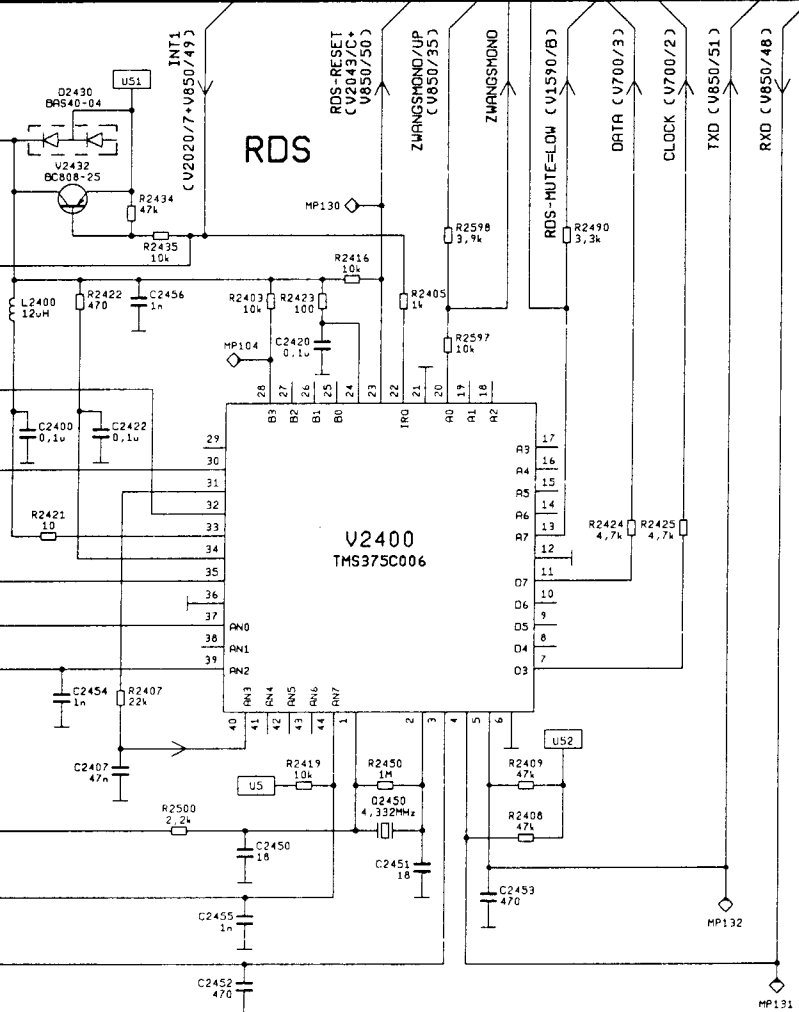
INT1 (V2020/7+V850/49)

RDS-RESET (V2043/C+ V850/50)

ZWANGSMONO/UP (V850/35)

ZWANGSMONO

RDS-MUTE=LOW (V1590/B)

DATA (V700/3)

CLOCK (V700/2)

TXD (V850/51)

RXD (V850/48)

RDS

D2430 BAS40-04

U51

V2432 BC808-25

R2434 47k

R2435 10k

MP130

R2598 3,9k

R2490 3,3k

R2416 10k

L2400 12uH

R2422 470

C2456 1n

R2403 10k

R2423 100

R2405 1k

C2420 0,1u

MP104

R2597 10k

28 27 26 25 24 23 22 21 20 19 18

B3 B2 B1 B0 IRQ A0 A1 A2

C2400 0,1u

C2422 0,1u

29 30 31 32 33 34 35 36 37 38 39

A3 17
A4 16
A5 15
A6 14
A7 13
12
D7 11
D6 10
D5 9
D4 8
D3 7

R2421 10

V2400

TMS375C006

R2424 4,7k

R2425 4,7k

AN0

AN1

AN2

C2454 1n

R2407 22k

AN3 AN4 AN5 AN6 AN7

40 41 42 43 44 1 2 3 4 5 6

U52

C2407 47n

R2419 10k

U5

R2450 1M

Q2450 4,332MHz

R2409 47k

R2408 47k

R2500 2,2k

C2450 18

C2451 18

C2453 470

MP132

C2455 1n

C2452 470

MP131